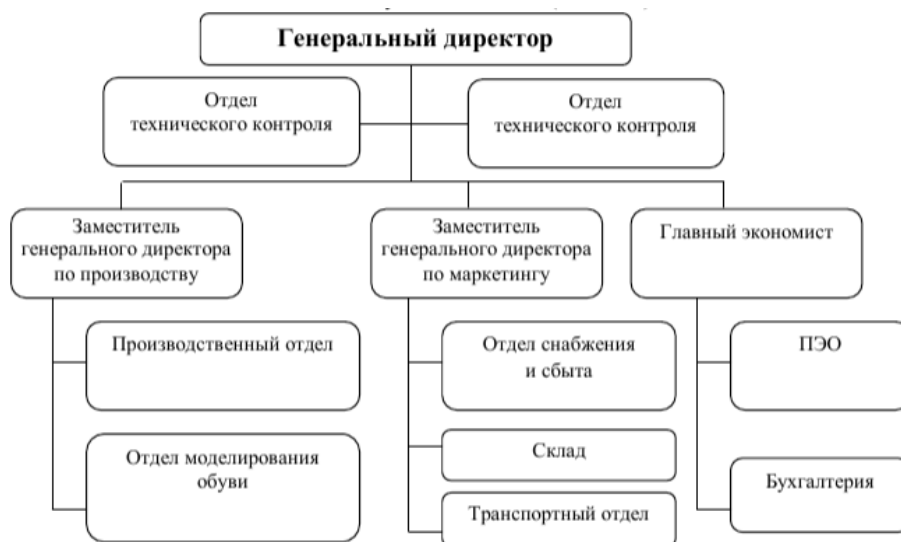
Генеральный директор

Отдел технического контроля

Отдел технического контроля

Заместитель генерального директора по производству

Производственный отдел

Отдел моделирования обуви

Заместитель генерального директора по маркетингу

Отдел снабжения и сбыта

Склад

Транспортный отдел

Главный экономист

ПЭО

Бухгалтерия